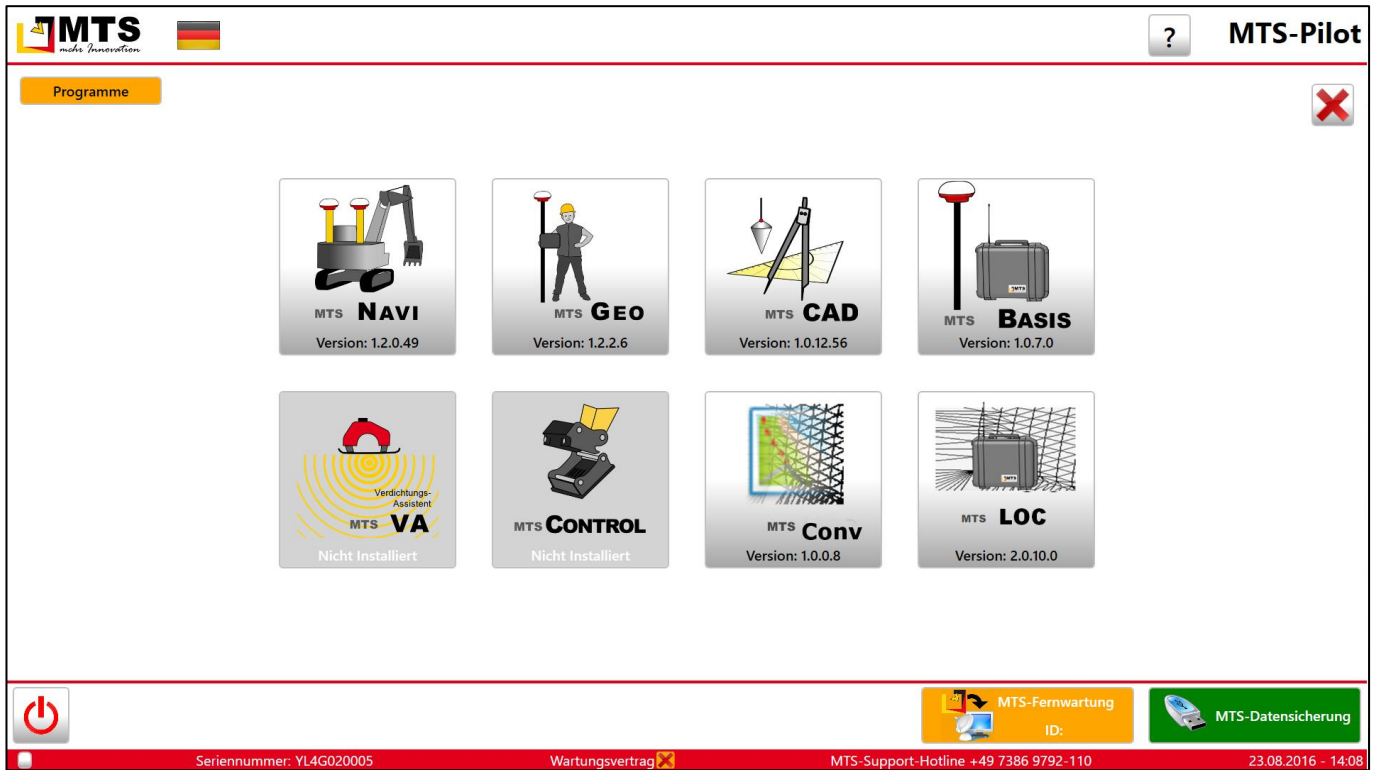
MTS mehr Innovation

? MTS-Pilot

Programme

MTS NAVI
Version: 1.2.0.49

MTS GEO
Version: 1.2.2.6

MTS CAD
Version: 1.0.12.56

MTS MTS BASIS
Version: 1.0.7.0

Verdichtungs-Assistent
MTS VA
Nicht Installiert

MTS CONTROL
Nicht Installiert

MTS Conv
Version: 1.0.0.8

MTS MTS LOC
Version: 2.0.10.0

MTS-Fernwartung
ID:

MTS-Datensicherung

Seriennummer: YL4G020005 Wartungsvertrag MTS-Support-Hotline +49 7386 9792-110 23.08.2016 - 14:08